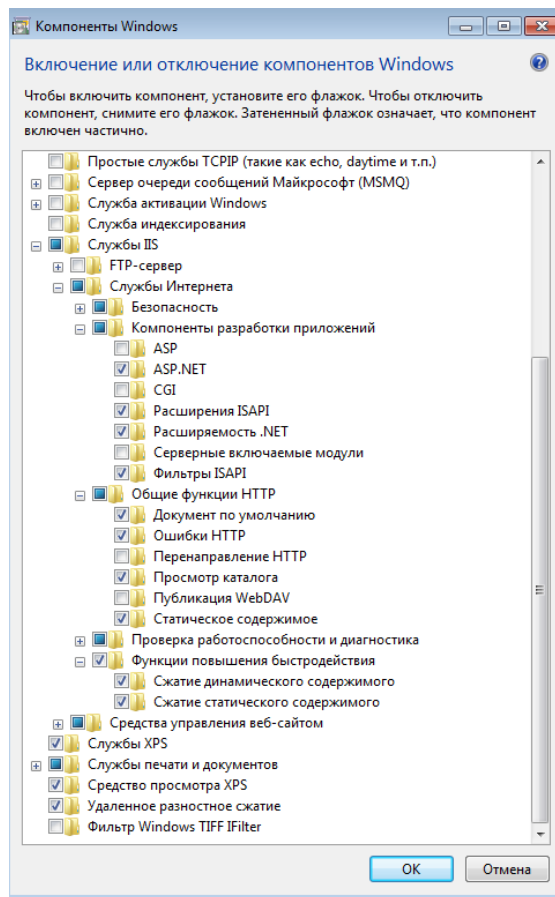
Компоненты Windows

Включение или отключение компонентов Windows

Чтобы включить компонент, установите его флажок. Чтобы отключить компонент, снимите его флажок. Затененный флажок означает, что компонент включен частично.

Простые службы TCPIP (такие как echo, daytime и т.п.)
Сервер очереди сообщений Майкрософт (MSMQ)
Служба активации Windows
Служба индексирования
Службы IIS
FTP-сервер
Службы Интернета
Безопасность
Компоненты разработки приложений
ASP
ASP.NET
CGI
Расширения ISAPI
Расширяемость .NET
Серверные включаемые модули
Фильтры ISAPI
Общие функции HTTP
Документ по умолчанию
Ошибки HTTP
Перенаправление HTTP
Просмотр каталога
Публикация WebDAV
Статическое содержимое
Проверка работоспособности и диагностика
Функции повышения быстродействия
Сжатие динамического содержимого
Сжатие статического содержимого
Средства управления веб-сайтом
Службы XPS
Службы печати и документов
Средство просмотра XPS
Удаленное разностное сжатие
Фильтр Windows TIFF IFilter

OK
Отмена